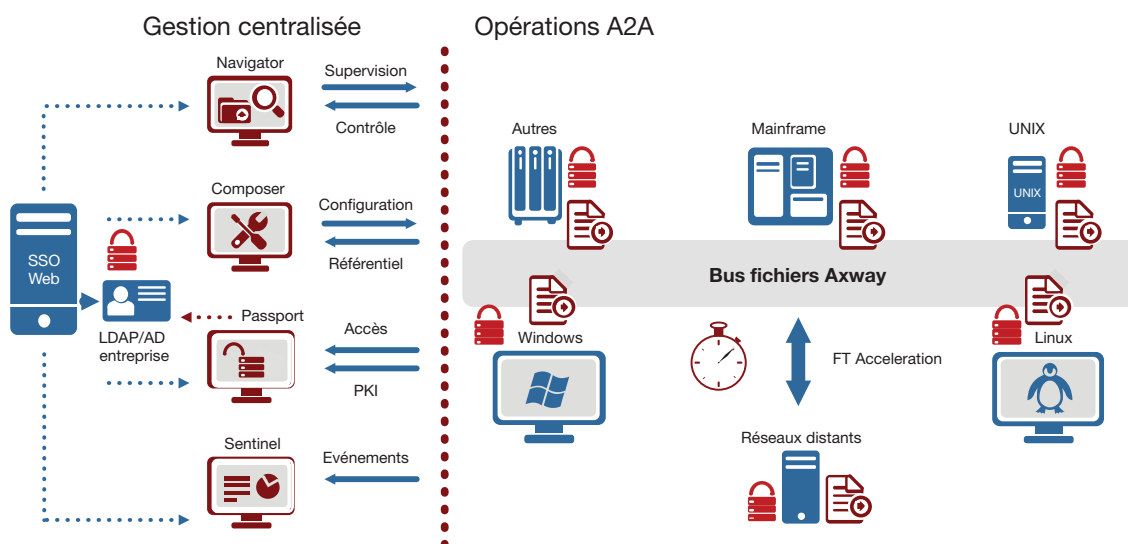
Gestion centralisée

Opérations A2A

Navigator

Supervision

Contrôle

Composer

Configuration

Référentiel

SSO Web

LDAP/AD entreprise

Passport

Accès

PKI

Sentinel

Evénements

Autres

Mainframe

UNIX

UNIX

Bus fichiers Axway

Windows

FT Acceleration

Linux

Réseaux distants